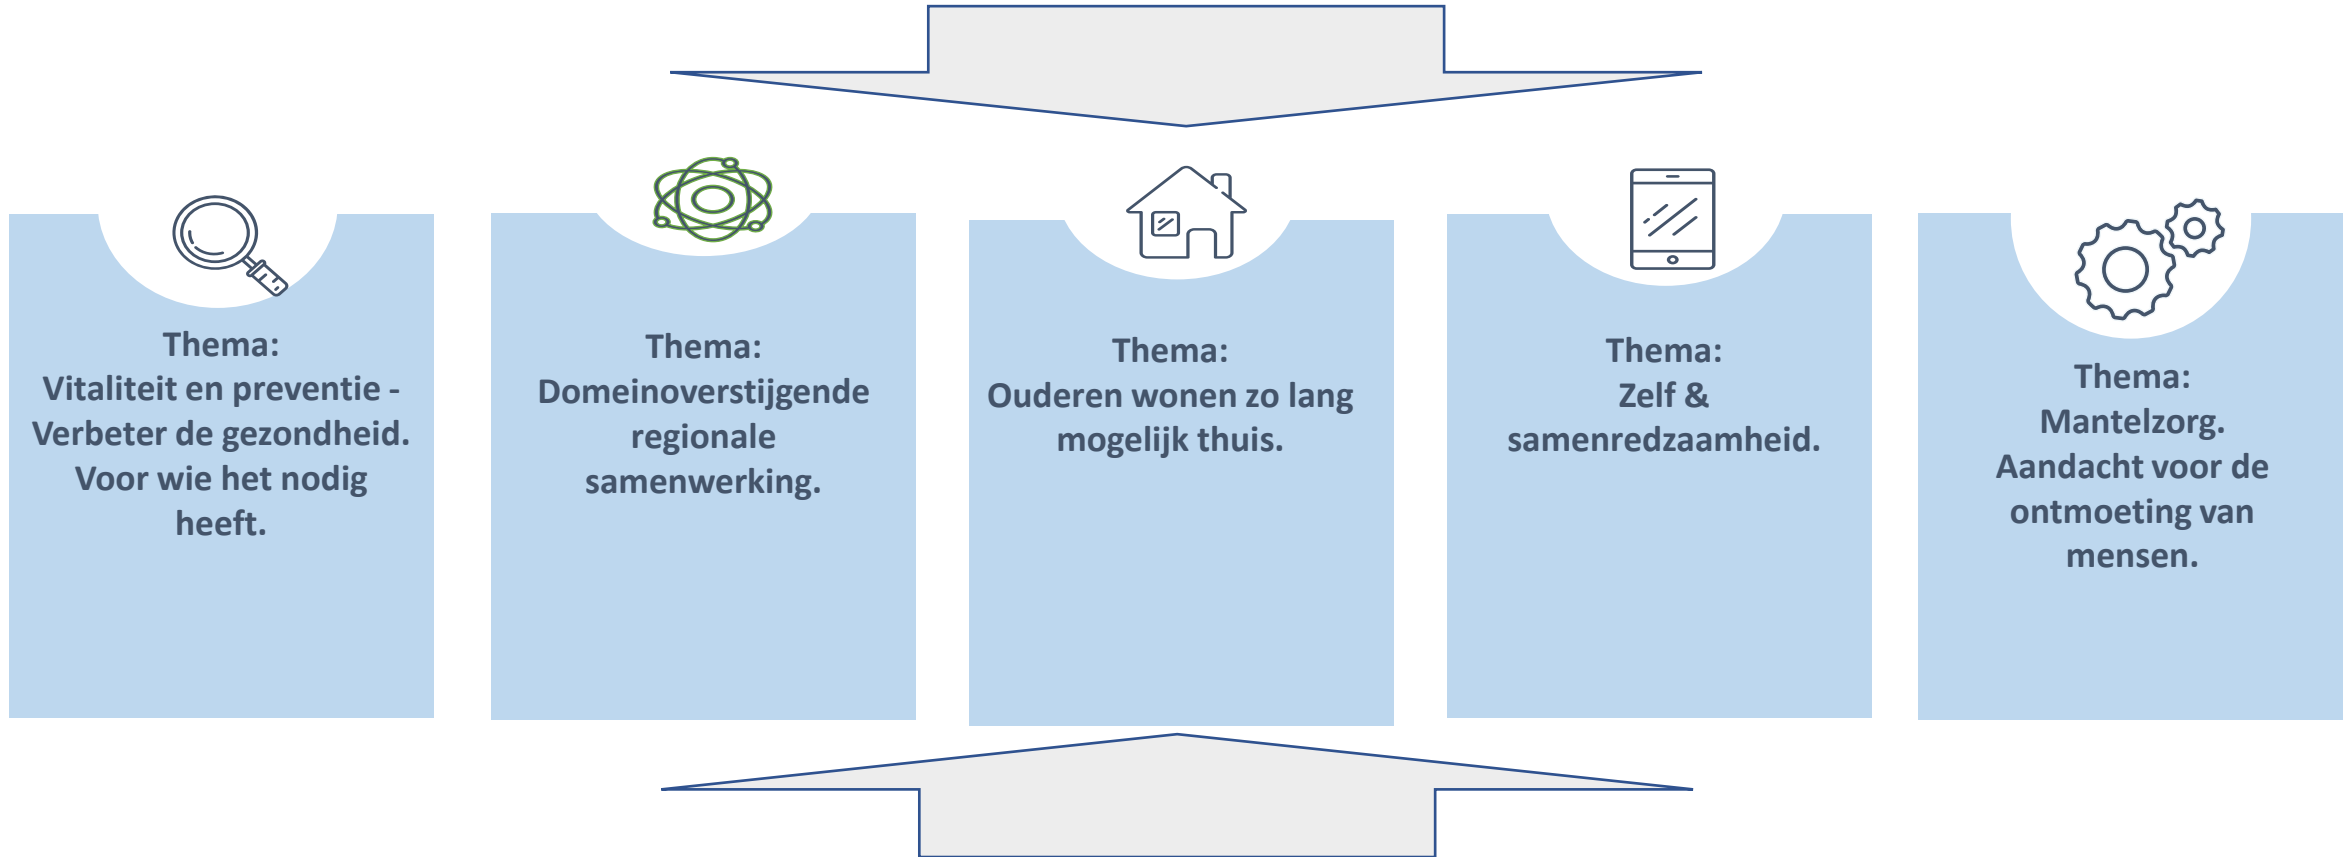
Thema:
Vitaliteit en preventie - Verbeter de gezondheid. Voor wie het nodig heeft.

Thema:
Domeinoverstijgende regionale samenwerking.

Thema:
Ouderen wonen zo lang mogelijk thuis.

Thema:
Zelf & samenredzaamheid.

Thema:
Mantelzorg. Aandacht voor de ontmoeting van mensen.